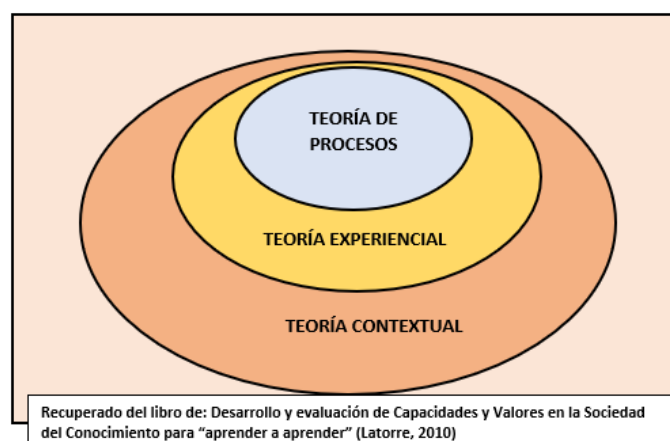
TEORÍA DE PROCESOS

TEORÍA EXPERIENCIAL

TEORÍA CONTEXTUAL

Recuperado del libro de: Desarrollo y evaluación de Capacidades y Valores en la Sociedad del Conocimiento para "aprender a aprender" (Latorre, 2010)